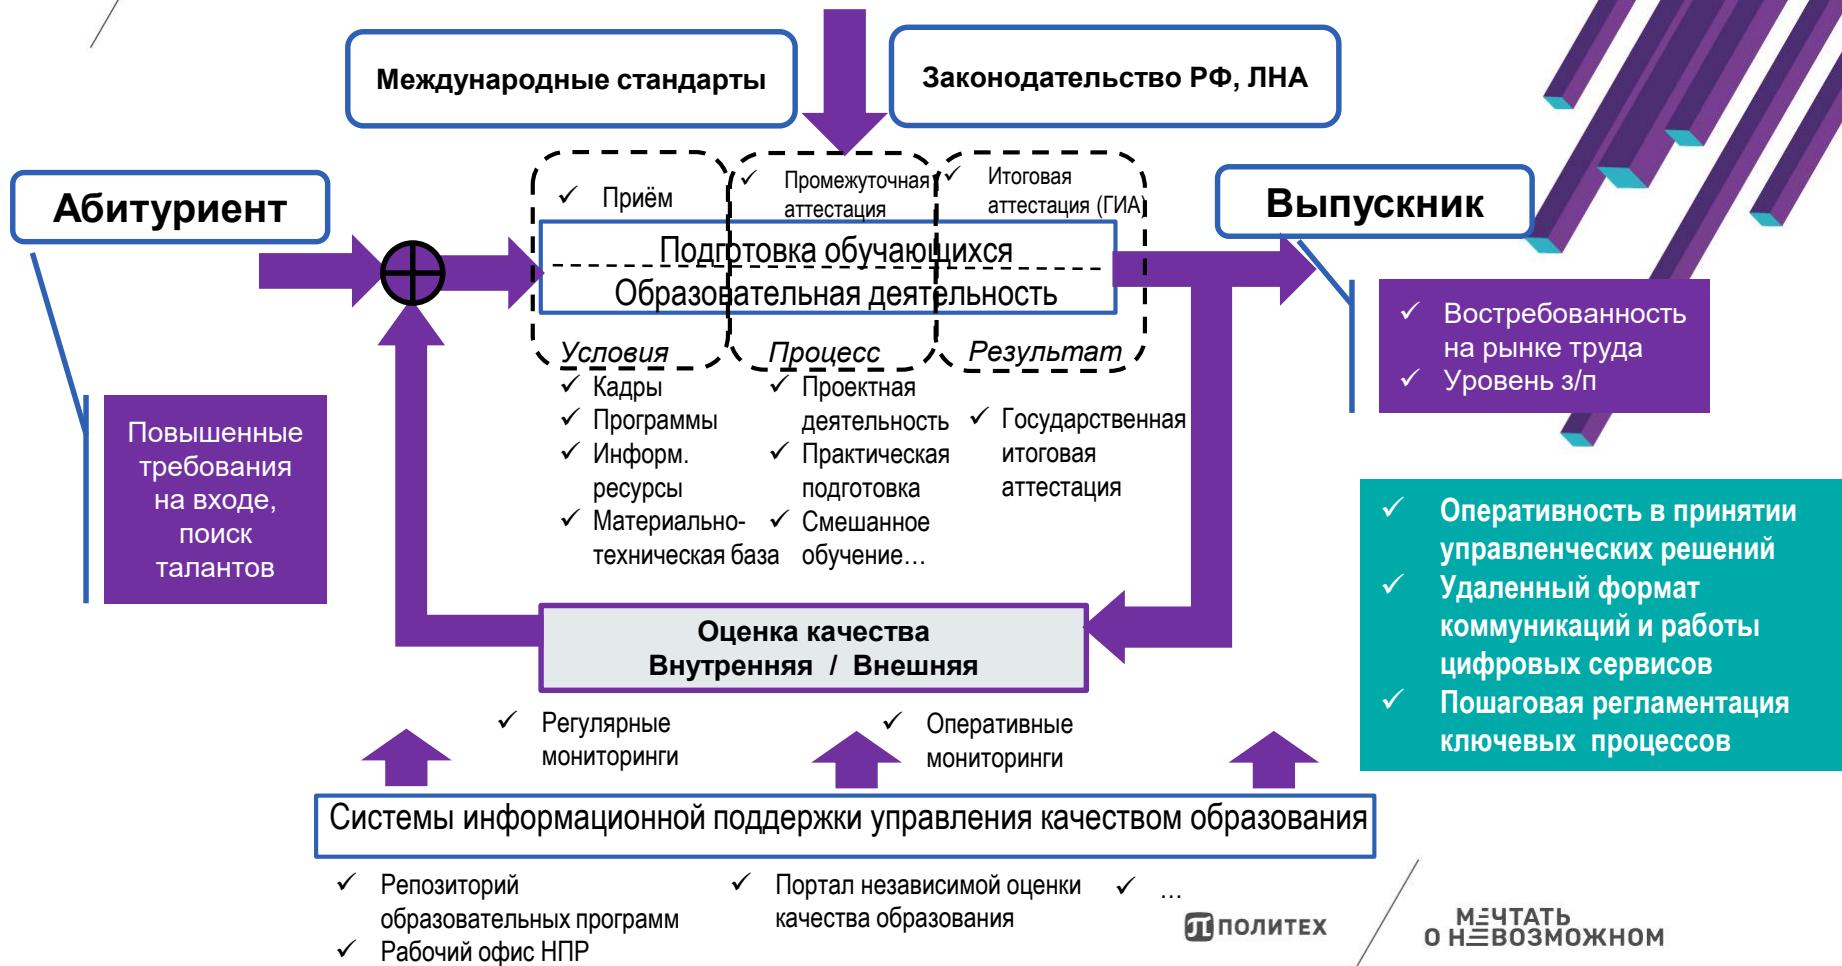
Международные стандарты

Законодательство РФ, ЛНА

Абитуриент

✓ Приём

✓ Промежуточная аттестация

✓ Итоговая аттестация (ГИА)

Выпускник

Подготовка обучающихся

Образовательная деятельность

Условия

Процесс

Результат

✓ Востребованность на рынке труда
✓ Уровень з/п

Повышенные требования на входе, поиск талантов

✓ Кадры
✓ Программы
✓ Информ. ресурсы
✓ Материально-техническая база

✓ Проектная деятельность
✓ Практическая подготовка
✓ Смешанное обучение…

✓ Государственная итоговая аттестация

✓ Оперативность в принятии управленческих решений
✓ Удаленный формат коммуникаций и работы цифровых сервисов
✓ Пошаговая регламентация ключевых процессов

Оценка качества
Внутренняя / Внешняя

✓ Регулярные мониторинги

✓ Оперативные мониторинги

Системы информационной поддержки управления качеством образования

✓ Репозиторий образовательных программ
✓ Рабочий офис НПР

✓ Портал независимой оценки качества образования

✓ …

ПОЛИТЕХ

МЕЧТАТЬ О НЕВОЗМОЖНОМ